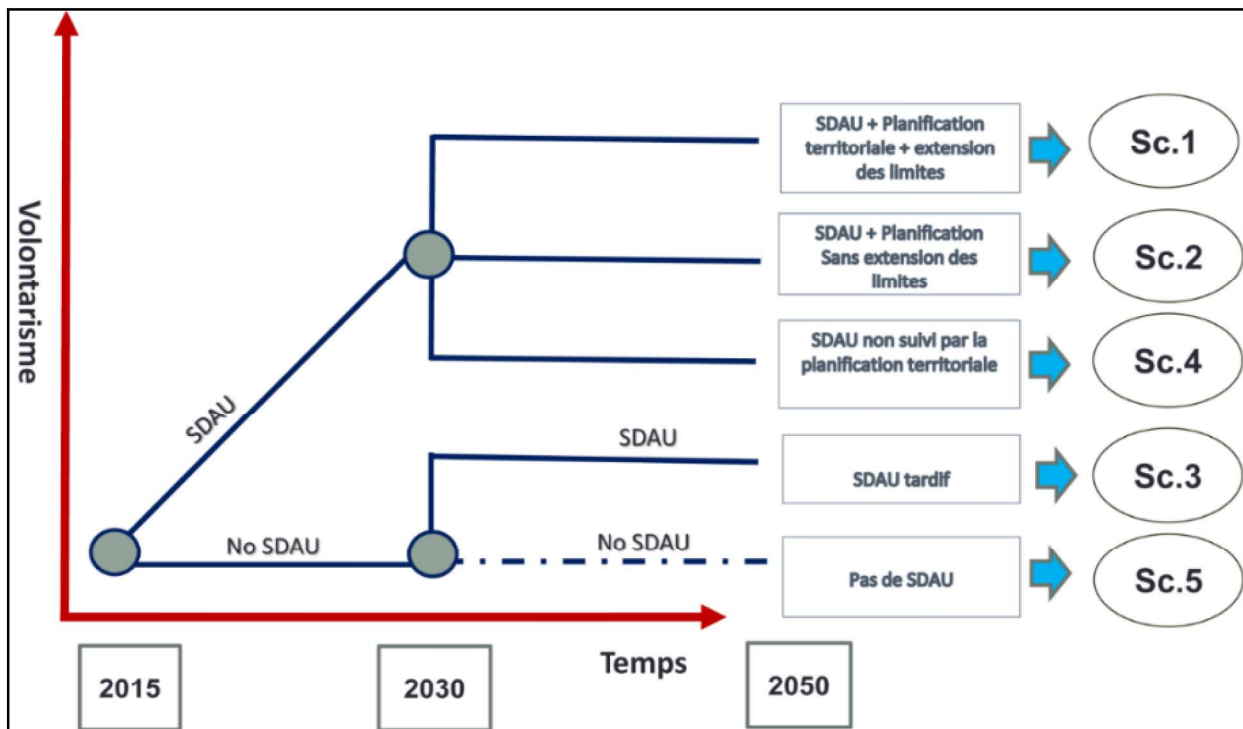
Volontarisme

SDAU + Planification territoriale + extension des limites

Sc.1

SDAU + Planification Sans extension des limites

Sc.2

SDAU non suivi par la planification territoriale

Sc.4

SDAU

SDAU

SDAU tardif

Sc.3

No SDAU

No SDAU

Pas de SDAU

Sc.5

Temps

2015

2030

2050